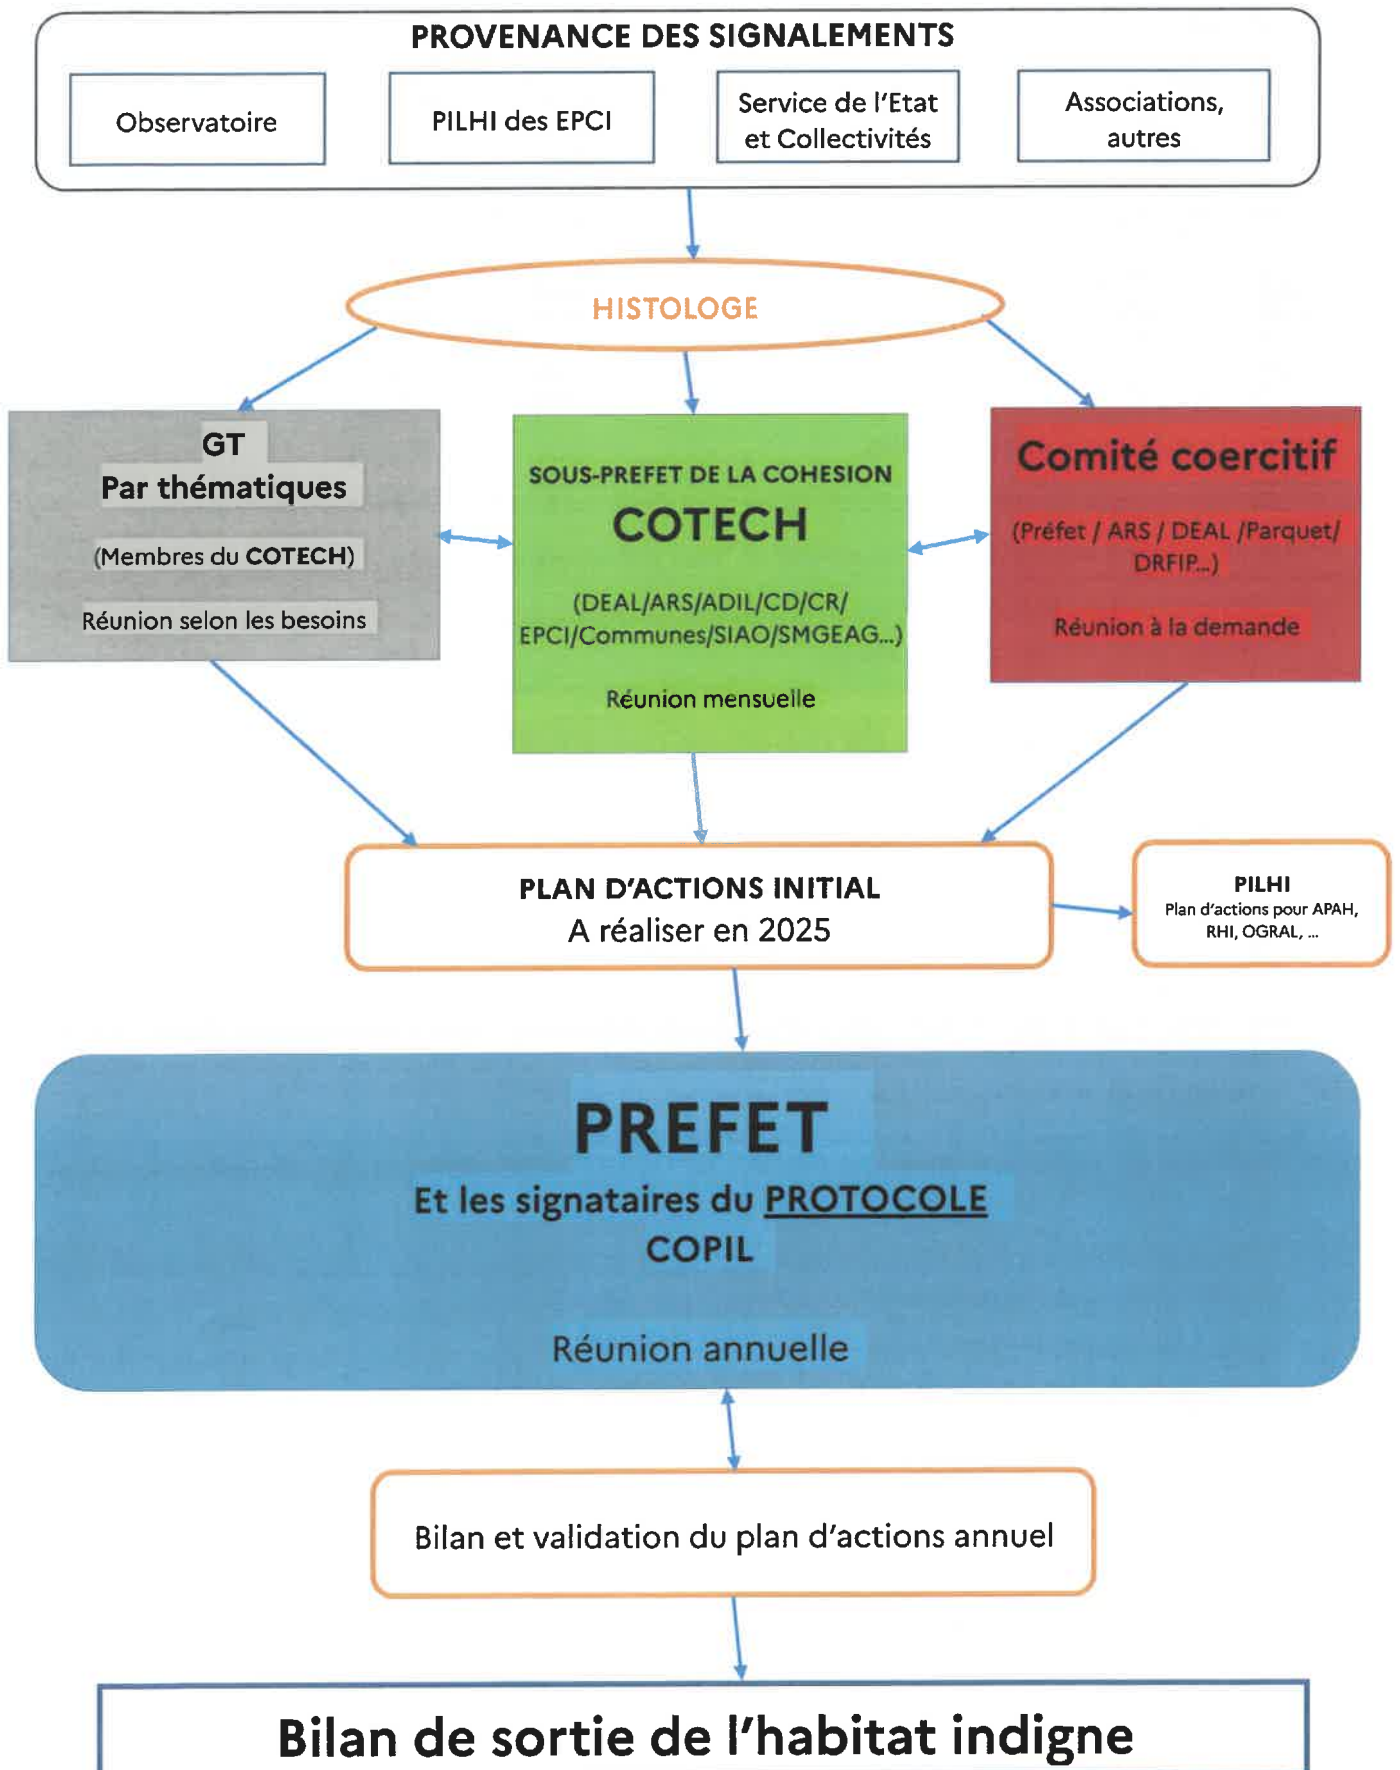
PROVENANCE DES SIGNALEMENTS

Observatoire

PILHI des EPCI

Service de l'Etat et Collectivités

Associations, autres

HISTOLOGE

GT
Par thématiques

(Membres du COTECH)

Réunion selon les besoins

SOUS-PREFET DE LA COHESION
COTECH

(DEAL/ARS/ADIL/CD/CR/ EPCI/Communes/SIAO/SMGEAG...)

Réunion mensuelle

Comité coercitif

(Préfet / ARS / DEAL /Parquet/ DRFIP...)

Réunion à la demande

PLAN D'ACTIONS INITIAL
A réaliser en 2025

PILHI
Plan d'actions pour APAH, RHI, OGRAL, ...

PREFET
Et les signataires du PROTOCOLE
COPIL

Réunion annuelle

Bilan et validation du plan d'actions annuel

Bilan de sortie de l'habitat indigne